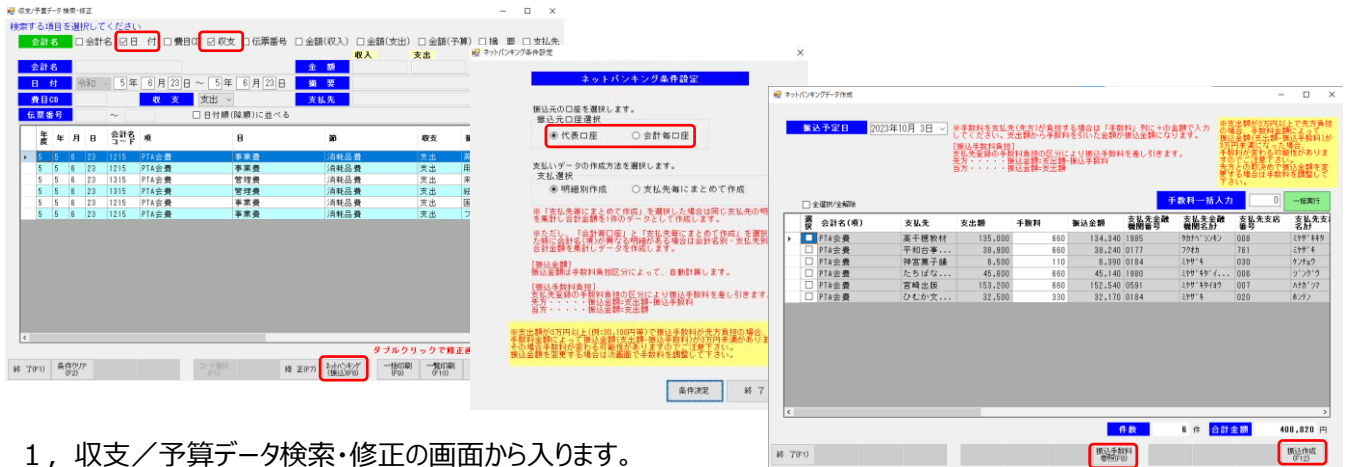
収支/予算データ 検索・修正

検索する項目を選択してください

会計名 □会計名 ☑日付 □費目 ☑収支 □伝票番号 □金額(収入) □金額(支出) □金額(予算) □摘要 □支払先

会計名

金額

収入 支出

日付 令和 5年 6月 23日 ~ 5年 6月 23日

摘要

費目CD

収支 支出

支払先

伝票番号 ~

□日付順(降順)に並べる

| 年度 | 年 | 月 | 日 | 会計名コード | 項 | 目 | 節 | 収支 |
|---|---|---|---|---|---|---|---|---|
| 5 | 5 | 6 | 23 | 1215 | PTA会費 | 事業費 | 消耗品費 | 支出 |
| 5 | 5 | 6 | 23 | 1215 | PTA会費 | 事業費 | 消耗品費 | 支出 |
| 5 | 5 | 6 | 23 | 1315 | PTA会費 | 管理費 | 消耗品費 | 支出 |
| 5 | 5 | 6 | 23 | 1315 | PTA会費 | 管理費 | 消耗品費 | 支出 |
| 5 | 5 | 6 | 23 | 1215 | PTA会費 | 事業費 | 消耗品費 | 支出 |
| 5 | 5 | 6 | 23 | 1215 | PTA会費 | 事業費 | 消耗品費 | 支出 |

ダブルクリックで修正画

終了(F1) 条件クリア(F2) コード選択(F5) 修正(F7) ネットバンキング(振込F8) 一括印刷(F9) 一覧印刷(F10)

ネットバンキング条件設定

ネットバンキング条件設定

振込元の口座を選択します。
振込元口座選択
◉代表口座 ○会計毎口座

支払いデータの作成方法を選択します。
支払選択
◉明細別作成 ○支払先毎にまとめて作成

※「支払先毎にまとめて作成」を選択した場合は同じ支払先の明細を集計し合計金額を1件のデータとして作成します。

※ただし、「会計毎口座」と「支払先毎にまとめて作成」を選択した時に会計名(常)が異なる明細がある場合は会計名別・支払先別に合計金額を集計しデータを作成します。

[振込金額]
振込金額は手数料負担区分によって、自動計算します。

[振込手数料負担]
支払先金融の手数料負担区分により振込手数料を差し引きます。
先方・・・・・・振込金額=支出額-振込手数料
当方・・・・・・振込金額=支出額

※支出額が3万円以上で(例:30,100円等)で振込手数料が先方負担の場合、手数料金額によって振込金額(支出額-振込手数料)が3万円未満あるとその場合手数料が変わる可能性がありますのでご注意下さい。振込金額を変更する場合は次画面で手数料を調整して下さい。

条件決定 終了

ネットバンキングデータ作成

振込予定日 2023年10月 3日

※手数料を支払先(先方)が負担する場合は「手数料」列に+の金額で入力してください。支払額から手数料を引いた金額が振込金額になります。

[振込手数料負担]
支払先金融の手数料負担区分により振込手数料を差し引きます。
先方・・・・・・振込金額=支出額-振込手数料
当方・・・・・・振込金額=支出額

※支出額が3万円以上で先方負担の場合、手数料金額によって振込金額(支出額-振込手数料)が3万円未満になった場合、手数料が変わる可能性がありますのでご注意下さい。先方との取決めで振込金額を変更する場合は手数料を調整して下さい。

□全選択/全解除

手数料一括入力 0 一括実行

| 選択 | 会計名(項) | 支払先 | 支出額 | 手数料 | 振込金額 | 支払先金融機関番号 | 支払先金融機関名カナ | 支払先支店番号 | 支払先支店名カナ |
|---|---|---|---|---|---|---|---|---|---|
| □ | PTA会費 | 高千穂教材 | 135,000 | 660 | 134,340 | 1985 | ﾀｶﾁﾎｼﾝﾖｳｷﾝｺ | 008 | ﾐﾔｻﾞｷｷﾀ |
| □ | PTA会費 | 平和台事... | 38,900 | 660 | 38,240 | 0177 | ﾌｸｵｶ | 761 | ﾐﾔｻﾞｷ |
| □ | PTA会費 | 神宮菓子舗 | 6,500 | 110 | 6,390 | 0184 | ﾐﾔｻﾞｷ | 030 | ｹﾝﾁﾖｳ |
| □ | PTA会費 | たちばな... | 45,800 | 660 | 45,140 | 1980 | ﾐﾔｻﾞｷﾀﾞｲｲﾁ | 006 | ｼﾞﾝｸﾞｳ |
| □ | PTA会費 | 宮崎出版 | 153,200 | 660 | 152,540 | 0591 | ﾐﾔｻﾞｷﾀｲﾖｳ | 007 | ﾊﾅｶﾞｼﾏ |
| □ | PTA会費 | ひむか文... | 32,500 | 330 | 32,170 | 0184 | ﾐﾔｻﾞｷ | 020 | ﾎﾝﾃﾝ |

件数 6件 合計金額 408,820円

終了(F1) 振込手数料参照(F8) 振込作成(F12)

1, 収支/予算データ検索・修正の画面から入ります。